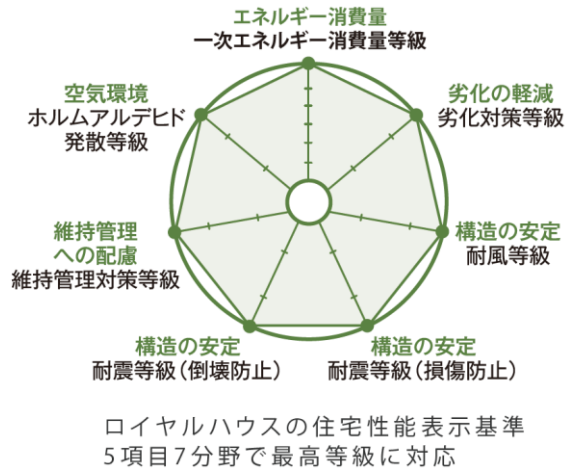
エネルギー消費量
一次エネルギー消費量等級

劣化の軽減
劣化対策等級

構造の安定
耐風等級

構造の安定
耐震等級（損傷防止）

構造の安定
耐震等級（倒壊防止）

維持管理
への配慮
維持管理対策等級

空気環境
ホルムアルデヒド
発散等級

ロイヤルハウスの住宅性能表示基準
5項目7分野で最高等級に対応